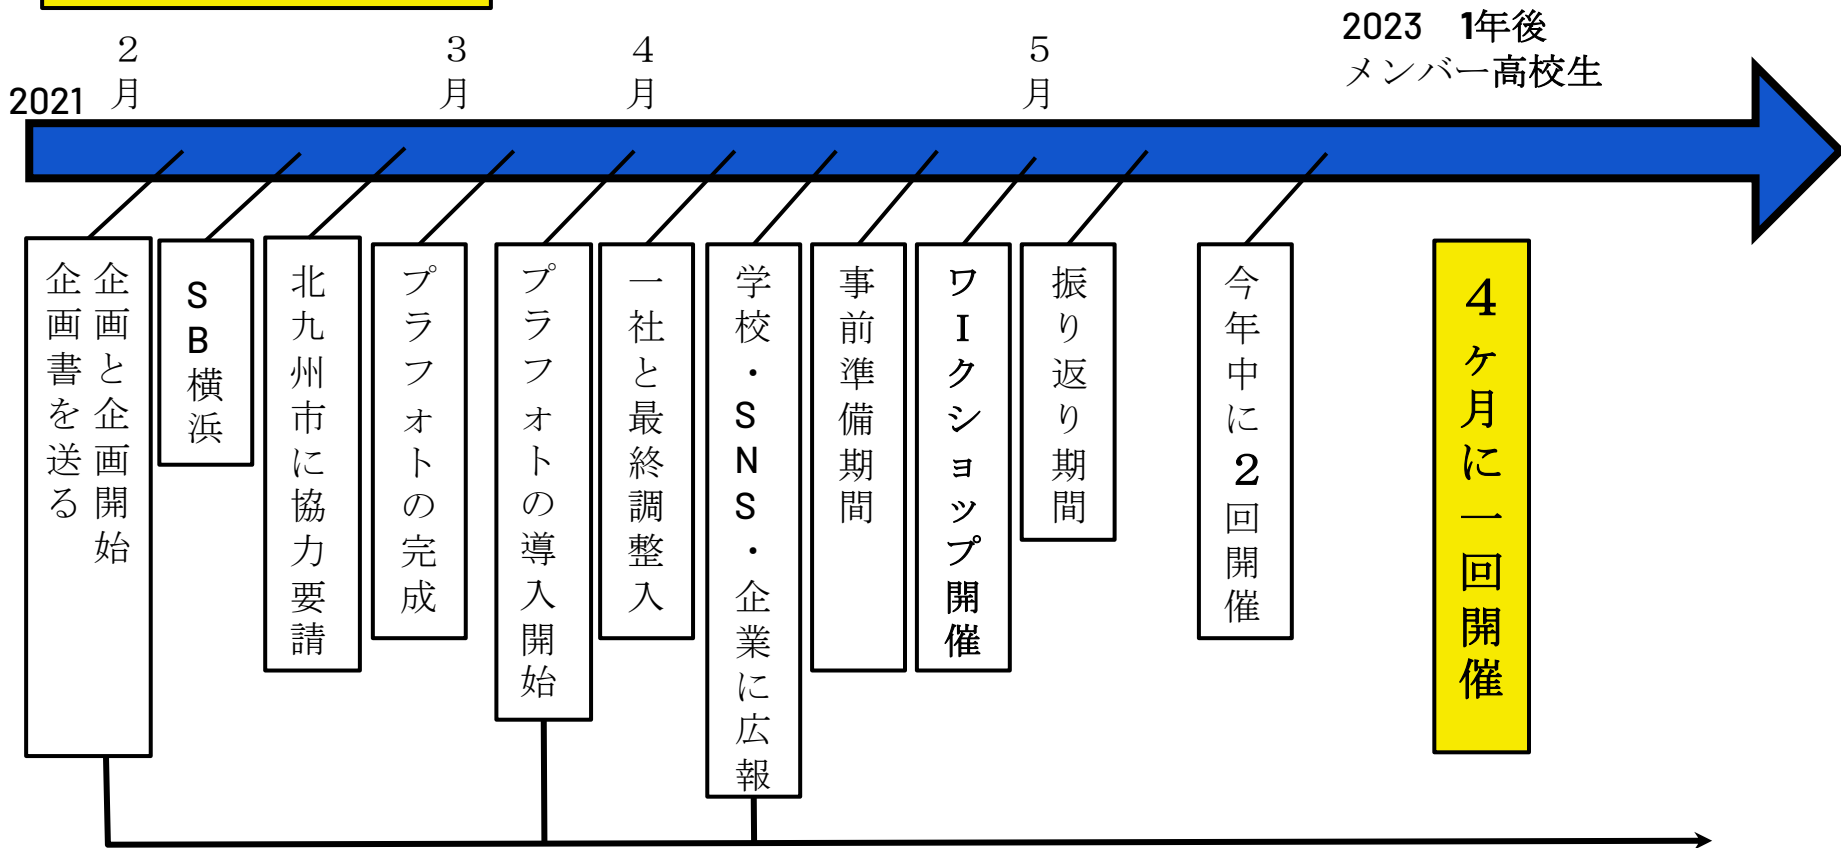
2023　1年後
メンバー高校生

2021

2月

3月

4月

5月

企画と企画開始
企画書を送る

SB横浜

北九州市に協力要請

プラフォトの完成

プラフォトの導入開始

一社と最終調整入

学校・SNS・企業に広報

事前準備期間

ワIクショップ開催

振り返り期間

今年中に2回開催

4ヶ月に一回開催